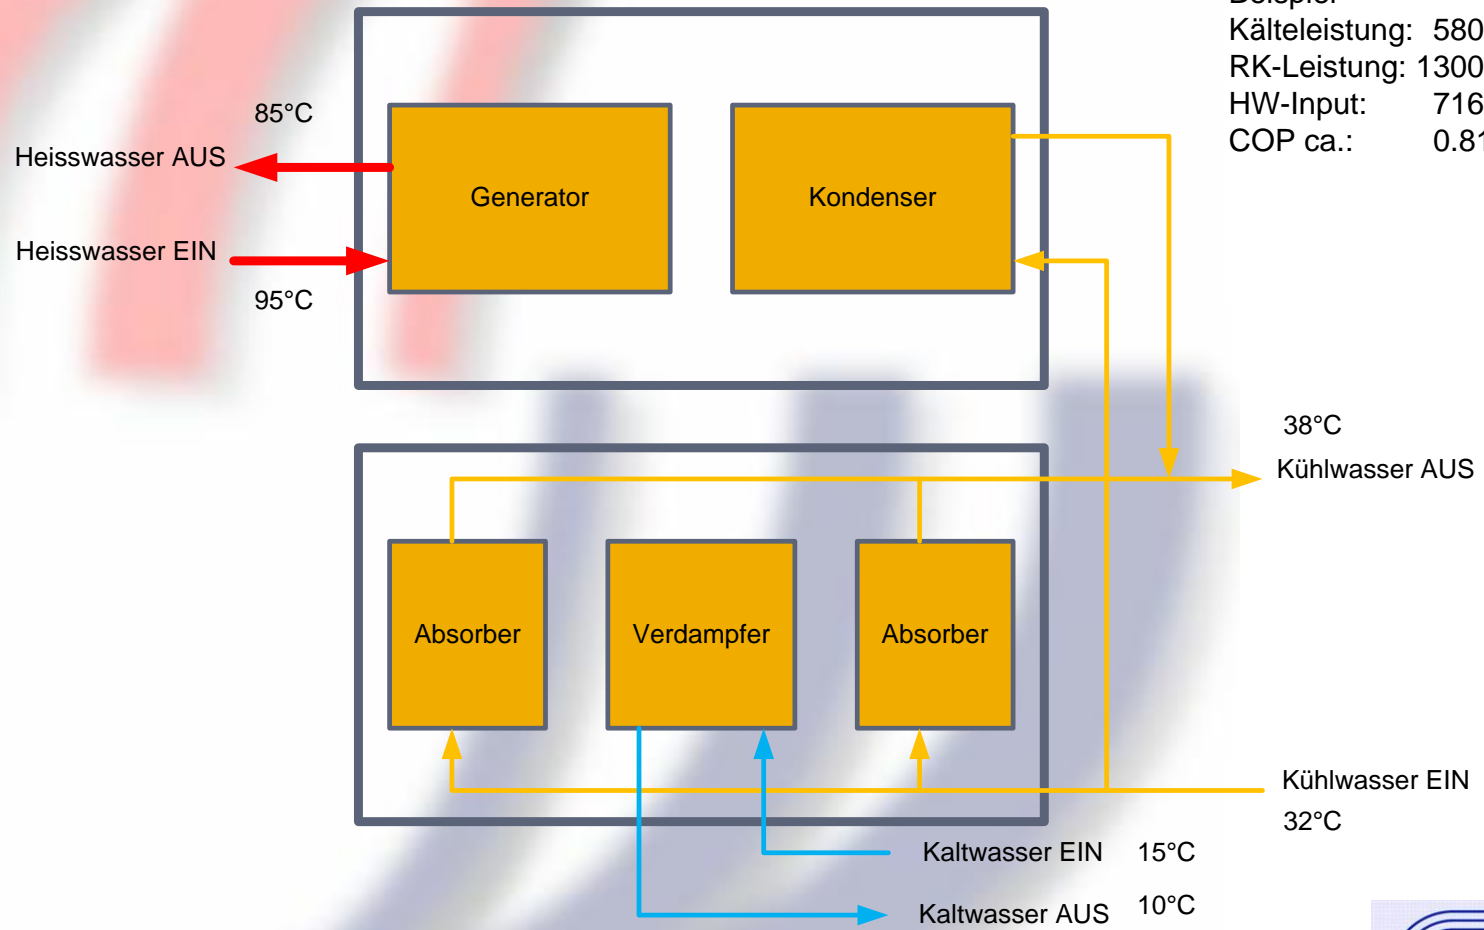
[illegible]
Kälteleistung: 580
RK-Leistung: 1300
HW-Input: 716
COP ca.: 0.8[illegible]

85°C
Heisswasser AUS
Heisswasser EIN
95°C

Generator

Kondenser

38°C
Kühlwasser AUS

Absorber

Verdampfer

Absorber

Kühlwasser EIN
32°C

Kaltwasser EIN 15°C
Kaltwasser AUS 10°C